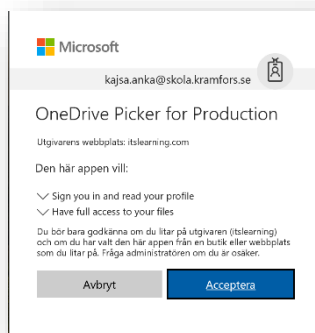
Microsoft

kajsa.anka@skola.kramfors.se

OneDrive Picker for Production

Utgivarens webbplats: itslearning.com

Den här appen vill:

Sign you in and read your profile

Have full access to your files

Du bör bara godkänna om du litar på utgivaren (itslearning) och om du har valt den här appen från en butik eller webbplats som du litar på. Fråga administratören om du är osäker.

Avbryt

Acceptera